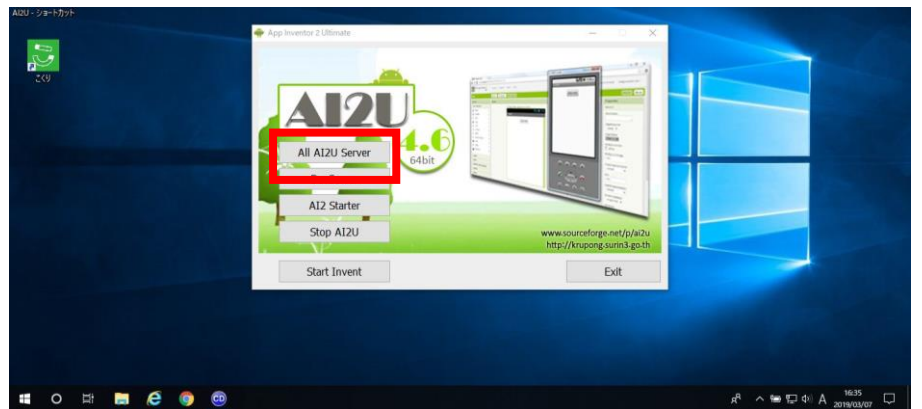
AI2U - ショートカット

ごくり

App Inventor 2 Ultimate

AI2U

4.6

64bit

All AI2U Server

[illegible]

AI2 Starter

Stop AI2U

www.sourceforge.net/p/ai2u
http://krupong-surin3.go.th

Start Invent

Exit

A

16:35
2019/03/07